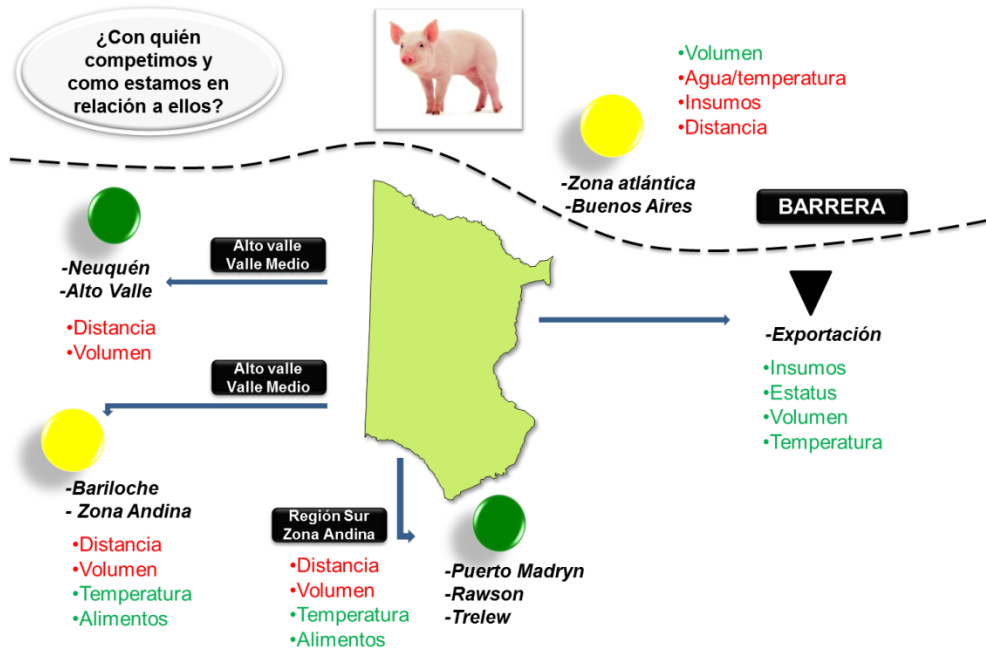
¿Con quién competimos y como estamos en relación a ellos?

•Volumen
•Agua/temperatura
•Insumos
•Distancia

-Zona atlántica
-Buenos Aires

BARRERA

-Neuquén
-Alto Valle

Alto valle
Valle Medio

•Distancia
•Volumen

Alto valle
Valle Medio

-Exportación

•Insumos
•Estatus
•Volumen
•Temperatura

-Bariloche
- Zona Andina

•Distancia
•Volumen
•Temperatura
•Alimentos

Región Sur
Zona Andina

•Distancia
•Volumen
•Temperatura
•Alimentos

-Puerto Madryn
-Rawson
-Trelew